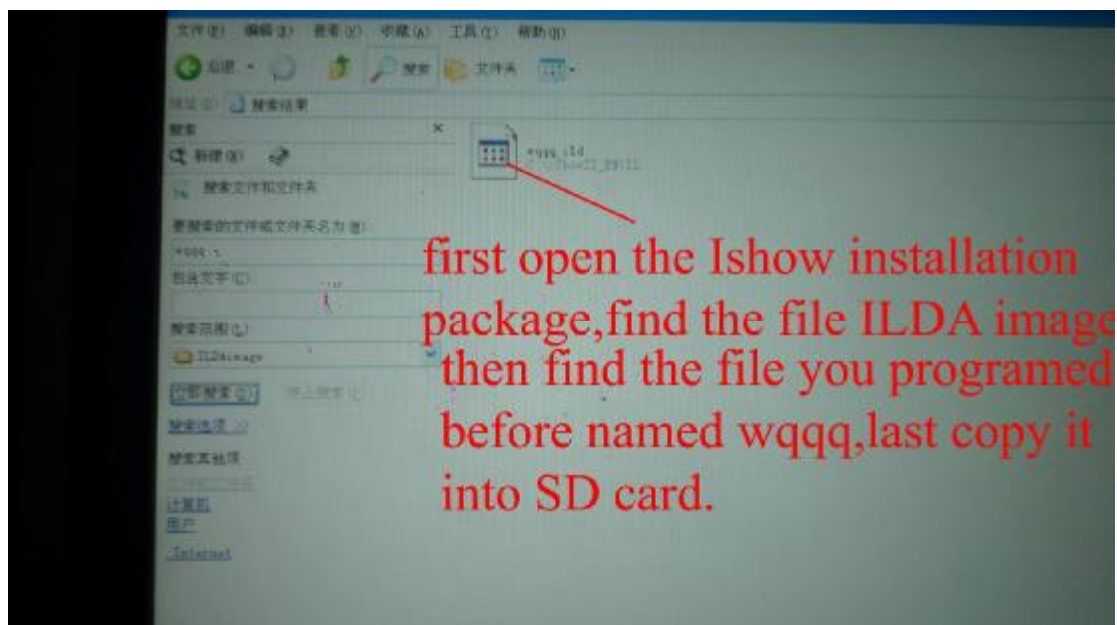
文件(F) 编辑(E) 查看(V) 收藏(A) 工具(T) 帮助(H)

后退 搜索 文件夹

地址(D) 搜索结果

搜索 ×

新建(N)

搜索文件和文件夹

要搜索的文件或文件夹名为(O):

wqqq.*

包含文字(C):

搜索范围(L):

ILDAimage

立即搜索(S) 停止搜索(E)

搜索选项 >>

搜索其他项

计算机

用户

Internet

wqqq.ild

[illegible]

first open the Ishow installation package,find the file ILDA image then find the file you programed before named wqqq,last copy it into SD card.